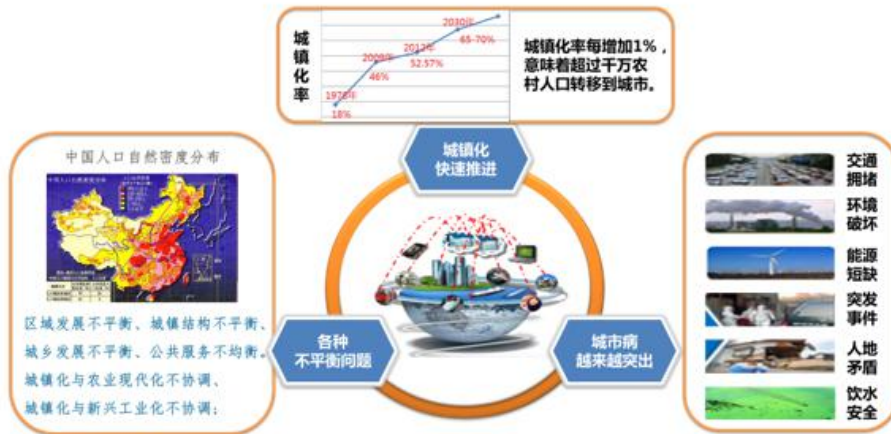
城镇化率

1978年
18%
2000年
46%
2012年
52.57%
2030年
65-70%

城镇化率每增加1%，意味着超过千万农村人口转移到城市。

城镇化
快速推进

中国人口自然密度分布

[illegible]

区域发展不平衡、城镇结构不平衡、城乡发展不平衡、公共服务不均衡、城镇化与农业现代化不协调、城镇化与新兴工业化不协调;

各种
不平衡问题

城市病
越来越突出

交通
拥堵

环境
破坏

能源
短缺

突发
事件

人地
矛盾

饮水
安全